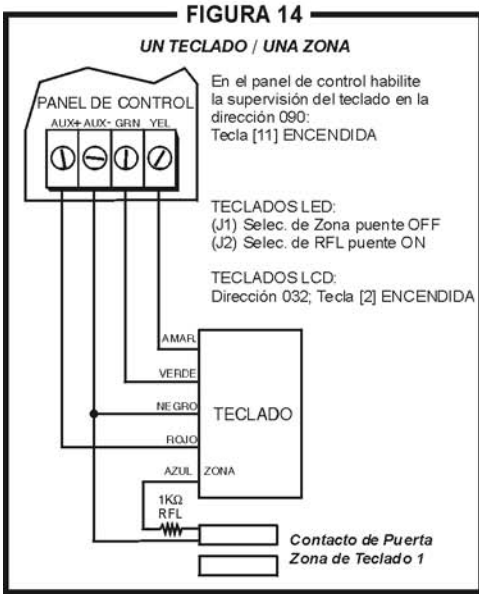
FIGURA 14

UN TECLADO / UNA ZONA

PANEL DE CONTROL

AUX+ AUX- GRN YEL

En el panel de control habilite la supervisión del teclado en la dirección 090: Tecla [11] ENCENDIDA

TECLADOS LED:
(J1) Selec. de Zona puente OFF
(J2) Selec. de RFL puente ON

TECLADOS LCD:
Dirección 032; Tecla [2] ENCENDIDA

AMAR.

VERDE

NEGRO

ROJO

AZUL

ZONA

TECLADO

1KΩ RFL

Contacto de Puerta

Zona de Teclado 1